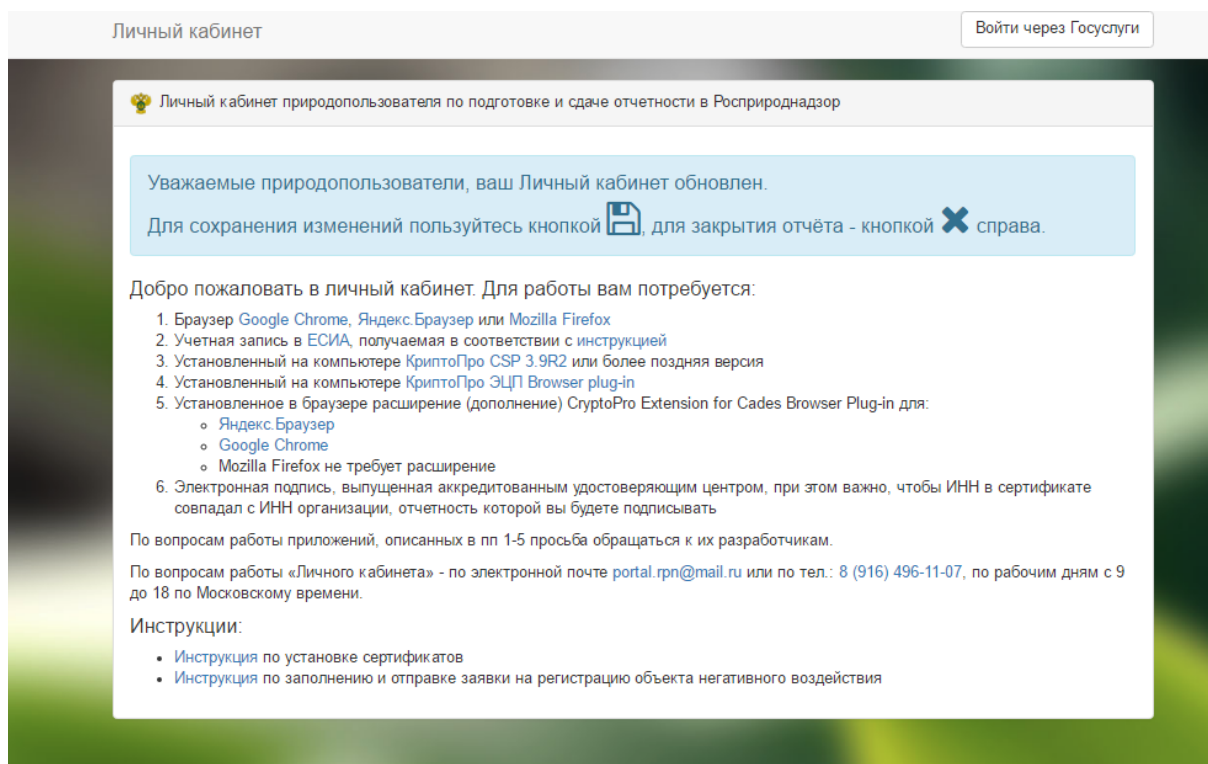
Личный кабинет

Войти через Госуслуги

Личный кабинет природопользователя по подготовке и сдаче отчетности в Росприроднадзор

Уважаемые природопользователи, ваш Личный кабинет обновлен.

Для сохранения изменений пользуйтесь кнопкой, для закрытия отчёта - кнопкой справа.

Добро пожаловать в личный кабинет. Для работы вам потребуется:

1. Браузер Google Chrome, Яндекс.Браузер или Mozilla Firefox
2. Учетная запись в ЕСИА, получаемая в соответствии с инструкцией
3. Установленный на компьютере КриптоПро CSP 3.9R2 или более поздняя версия
4. Установленный на компьютере КриптоПро ЭЦП Browser plug-in
5. Установленное в браузере расширение (дополнение) CryptoPro Extension for Cades Browser Plug-in для:
- Яндекс.Браузер
- Google Chrome
- Mozilla Firefox не требует расширение
6. Электронная подпись, выпущенная аккредитованным удостоверяющим центром, при этом важно, чтобы ИНН в сертификате совпадал с ИНН организации, отчетность которой вы будете подписывать

По вопросам работы приложений, описанных в пп 1-5 просьба обращаться к их разработчикам.

По вопросам работы «Личного кабинета» - по электронной почте portal.rpn@mail.ru или по тел.: 8 (916) 496-11-07, по рабочим дням с 9 до 18 по Московскому времени.

Инструкции:

- Инструкция по установке сертификатов
- Инструкция по заполнению и отправке заявки на регистрацию объекта негативного воздействия